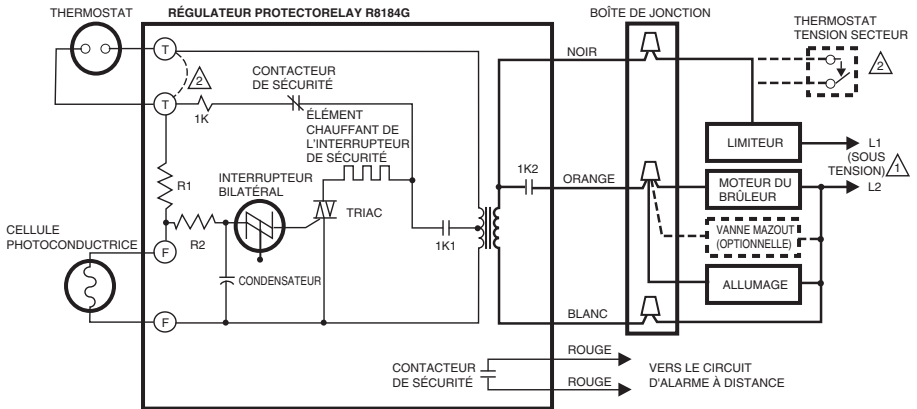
THERMOSTAT

RÉGULATEUR PROTECTORELAY R8184G

BOÎTE DE JONCTION

THERMOSTAT TENSION SECTEUR

2

T

T

2

CONTACTEUR DE SÉCURITÉ

1K

ÉLÉMENT CHAUFFANT DE L'INTERRUPTEUR DE SÉCURITÉ

NOIR

LIMITEUR

L1 (SOUS TENSION) 1

L2

R1

INTERRUPTEUR BILATÉRAL

1K2

ORANGE

MOTEUR DU BRÛLEUR

TRIAC

CELLULE PHOTOCONDUCTRICE

F

R2

1K1

VANNE MAZOUT (OPTIONNELLE)

CONDENSATEUR

ALLUMAGE

F

BLANC

CONTACTEUR DE SÉCURITÉ

ROUGE

ROUGE

VERS LE CIRCUIT D'ALARME À DISTANCE